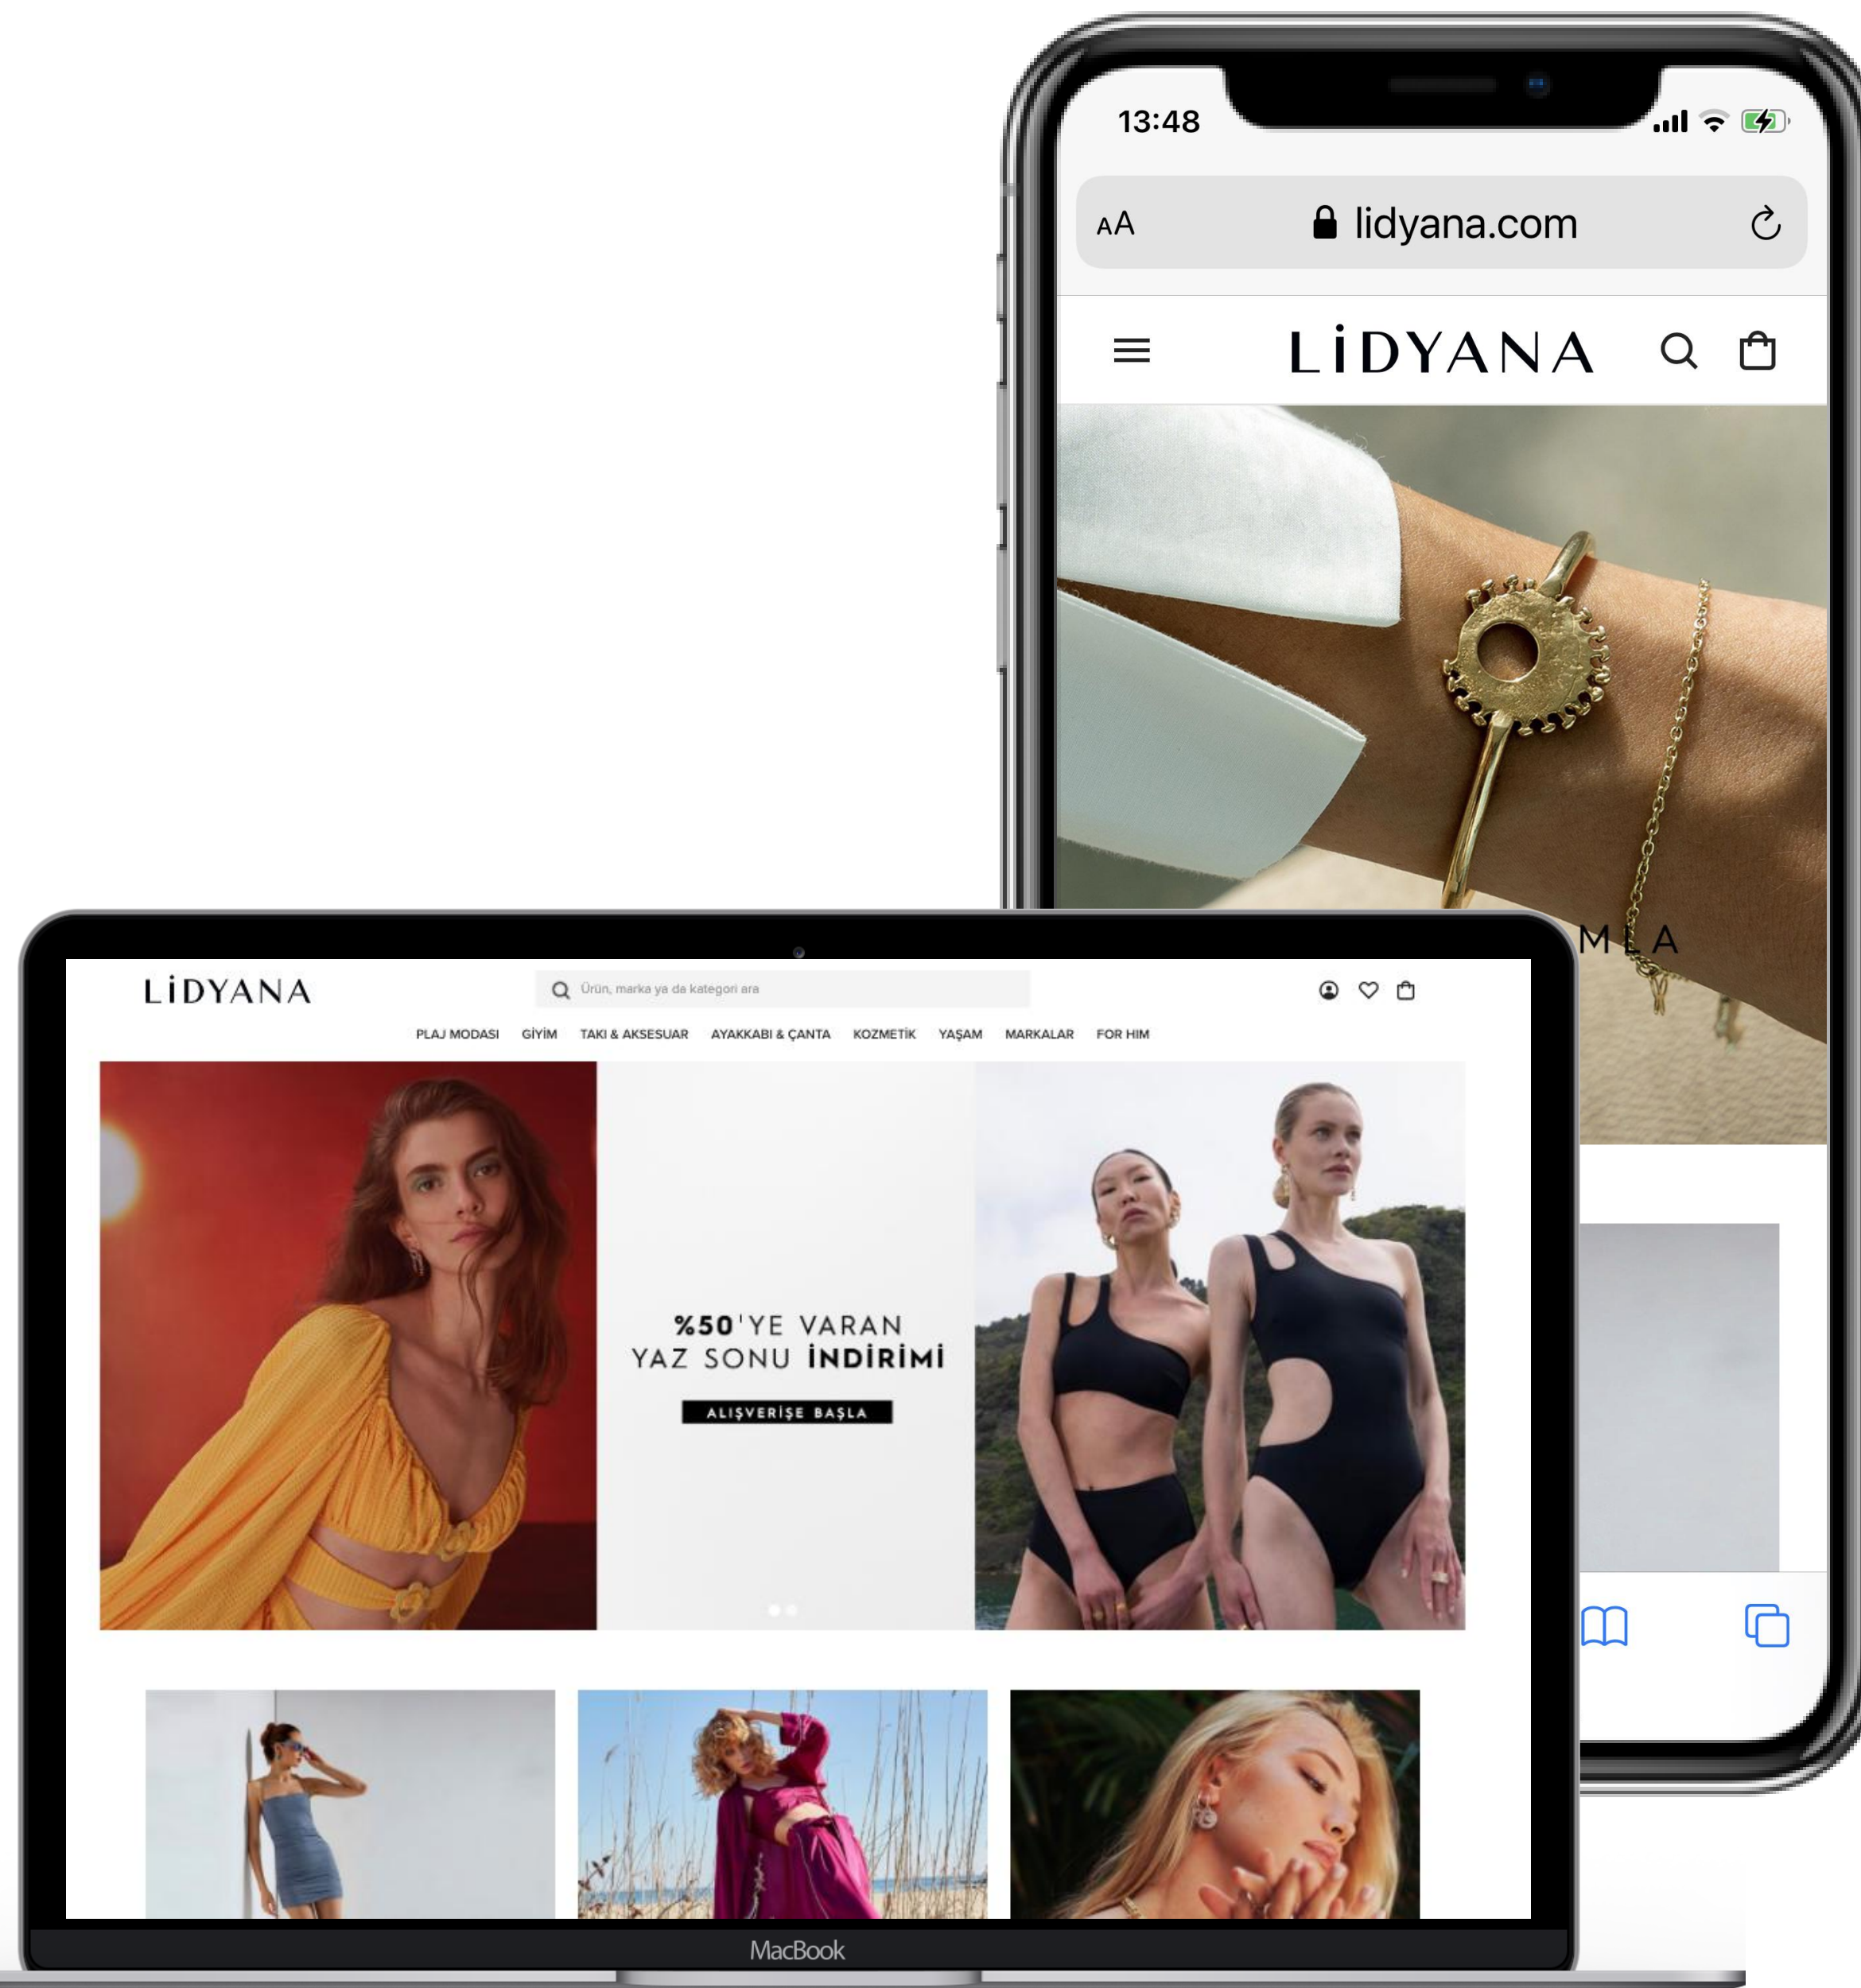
13:48

AA lidyana.com

LİDYANA

M LA

LİDYANA

Ürün, marka ya da kategori ara

PLAJ MODASI GİYİM TAKI & AKSESUAR AYAKKABI & ÇANTA KOZMETİK YAŞAM MARKALAR FOR HIM

%50'YE VARAN YAZ SONU İNDİRİMİ

ALIŞVERİŞE BAŞLA

MacBook